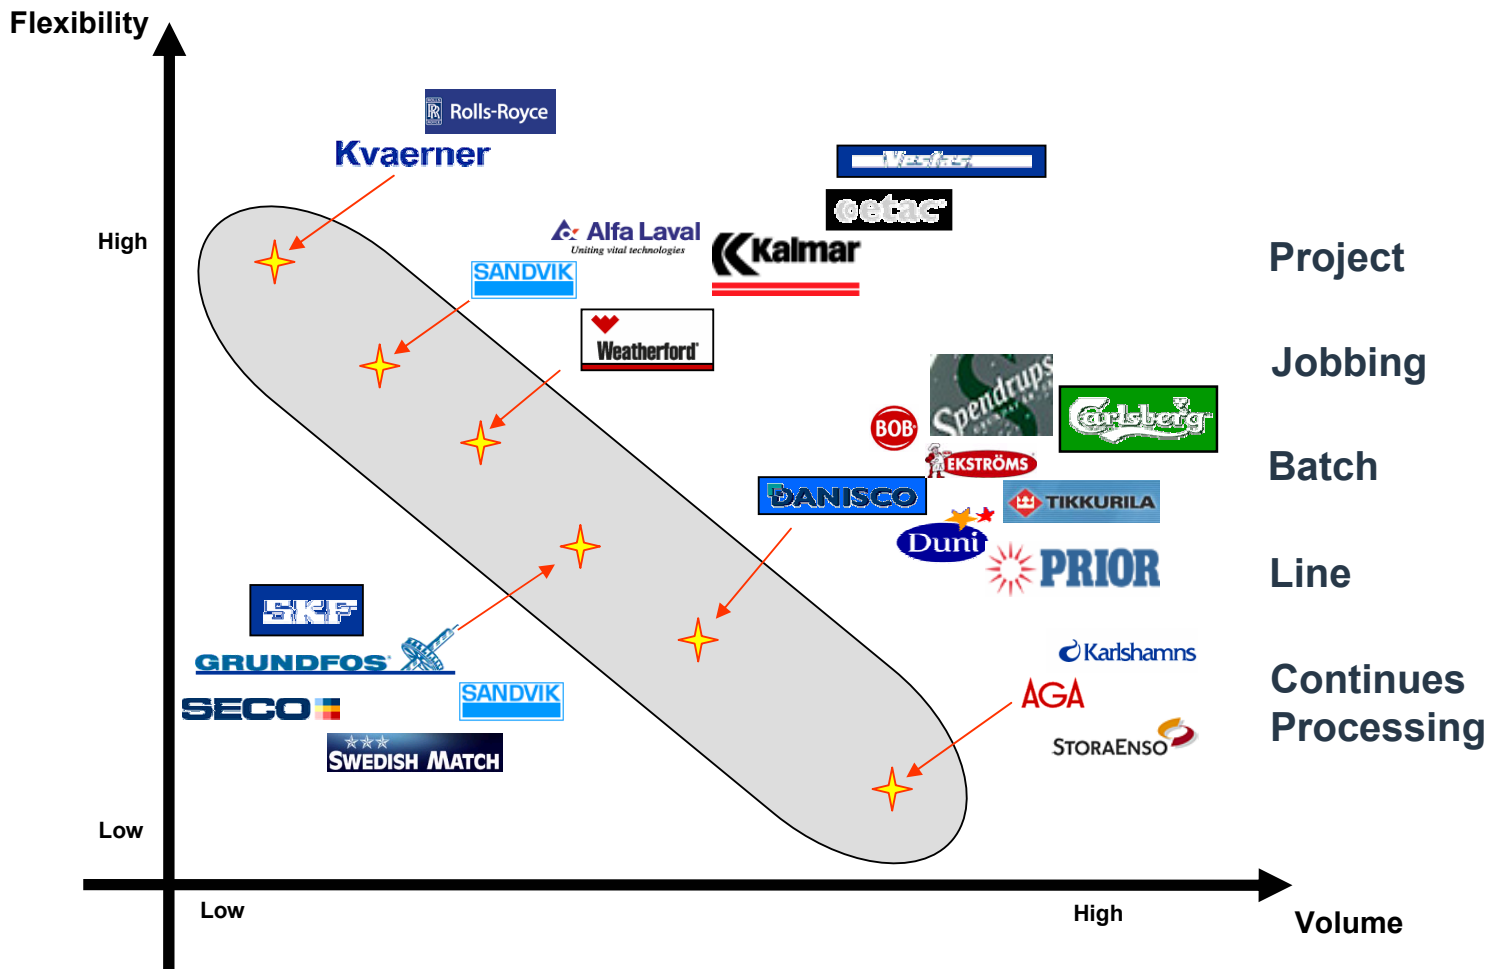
Flexibility

High

Low

Rolls-Royce

Kvaerner

Vestas

Getac

Alfa Laval
Uniting vital technologies

Kalmar

SANDVIK

Weatherford

Spendrups

BOB

Carlsberg

EKSTRÖMS

DANISCO

TIKKURILA

Duni

PRIOR

SKF

GRUNDFOS

SECO

SANDVIK

SWEDISH MATCH

Karlshamns

AGA

STORAENSO

Project

Jobbing

Batch

Line

Continues Processing

Low

High

Volume